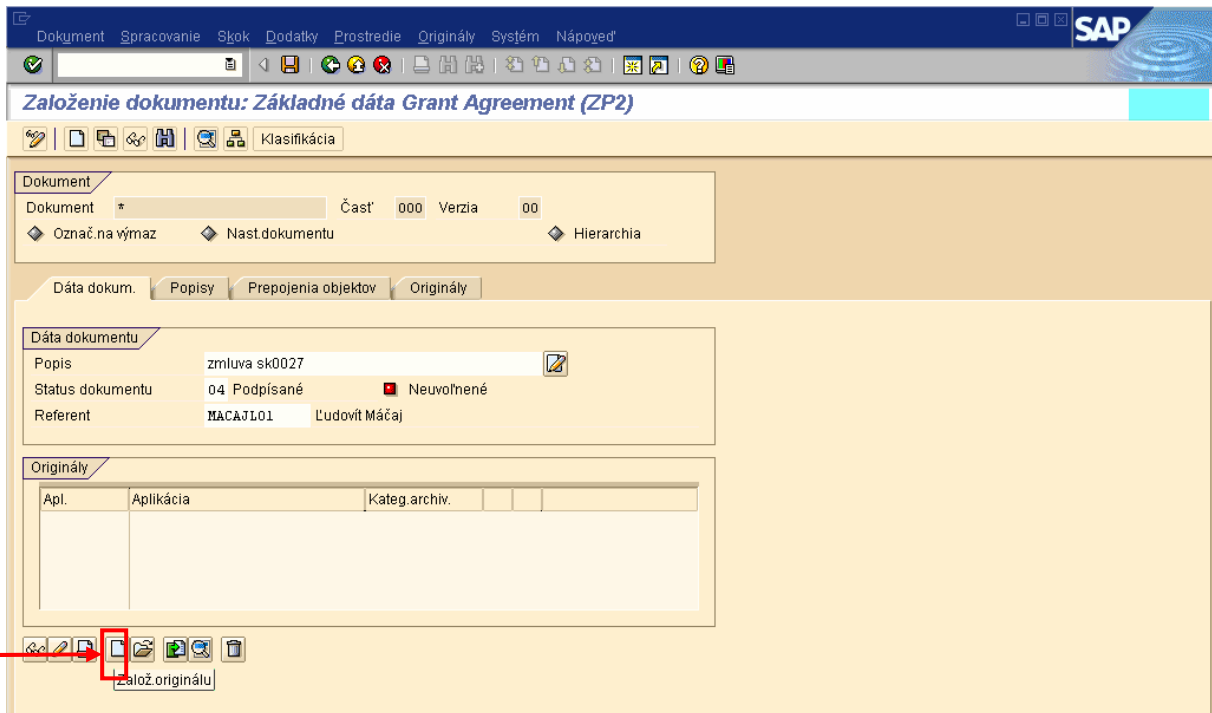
Dokument Spracovanie Skok Dodatky Prostredie Originály Systém Nápoveď

SAP

Založenie dokumentu: Základné dáta Grant Agreement (ZP2)

Klasifikácia

Dokument

Dokument * Časť 000 Verzia 00

Označ.na výmaz Nast.dokumentu Hierarchia

Dáta dokum. Popisy Prepojenia objektov Originály

Dáta dokumentu

Popis zmluva sk0027

Status dokumentu 04 Podpísané Neuvoľnené

Referent MACAJL01 Ľudovít Máčaj

Originály

| Apl. | Aplikácia | Kateg.archiv. | | | |
|---|---|---|---|---|---|
| | | | | | |

Založ.originálu